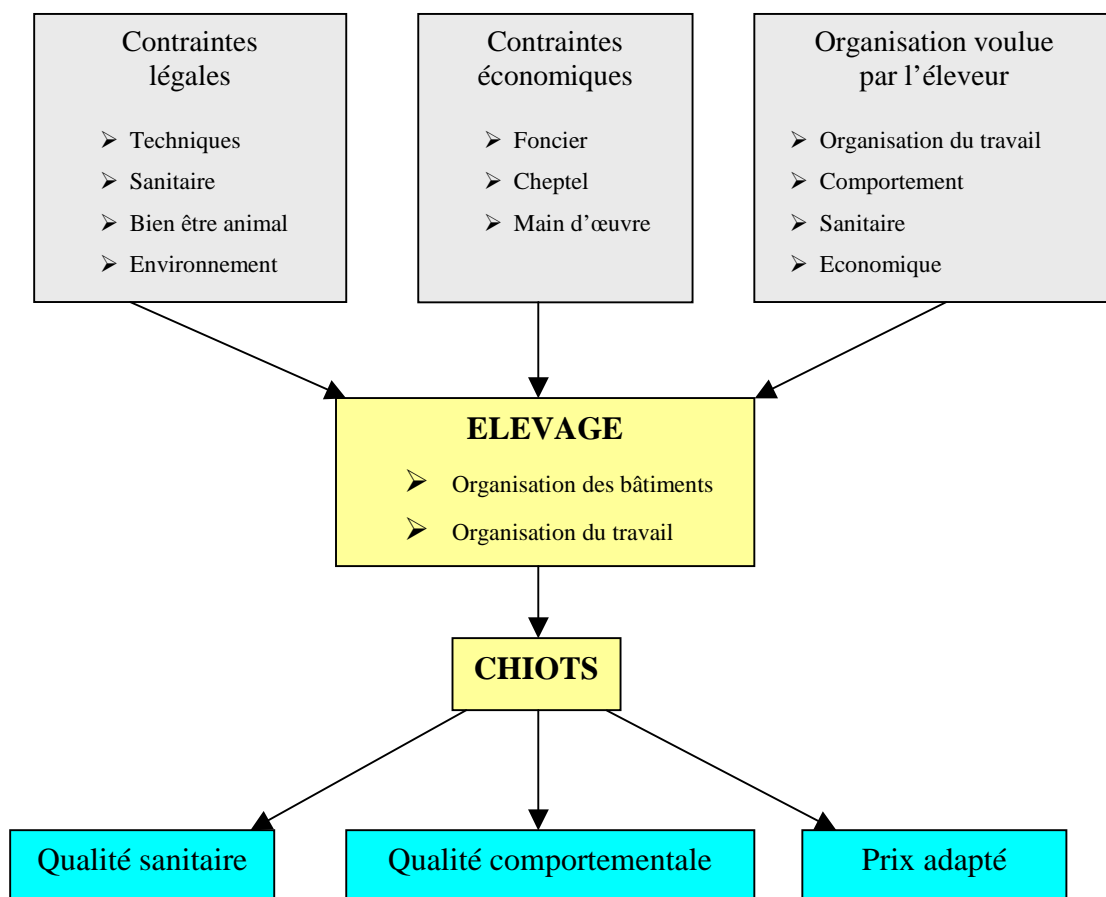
Contraintes légales

➢ Techniques
➢ Sanitaire
➢ Bien être animal
➢ Environnement

Contraintes économiques

➢ Foncier
➢ Cheptel
➢ Main d'œuvre

Organisation voulue par l'éleveur

➢ Organisation du travail
➢ Comportement
➢ Sanitaire
➢ Economique

ELEVAGE

➢ Organisation des bâtiments
➢ Organisation du travail

CHIOTS

Qualité sanitaire

Qualité comportementale

Prix adapté